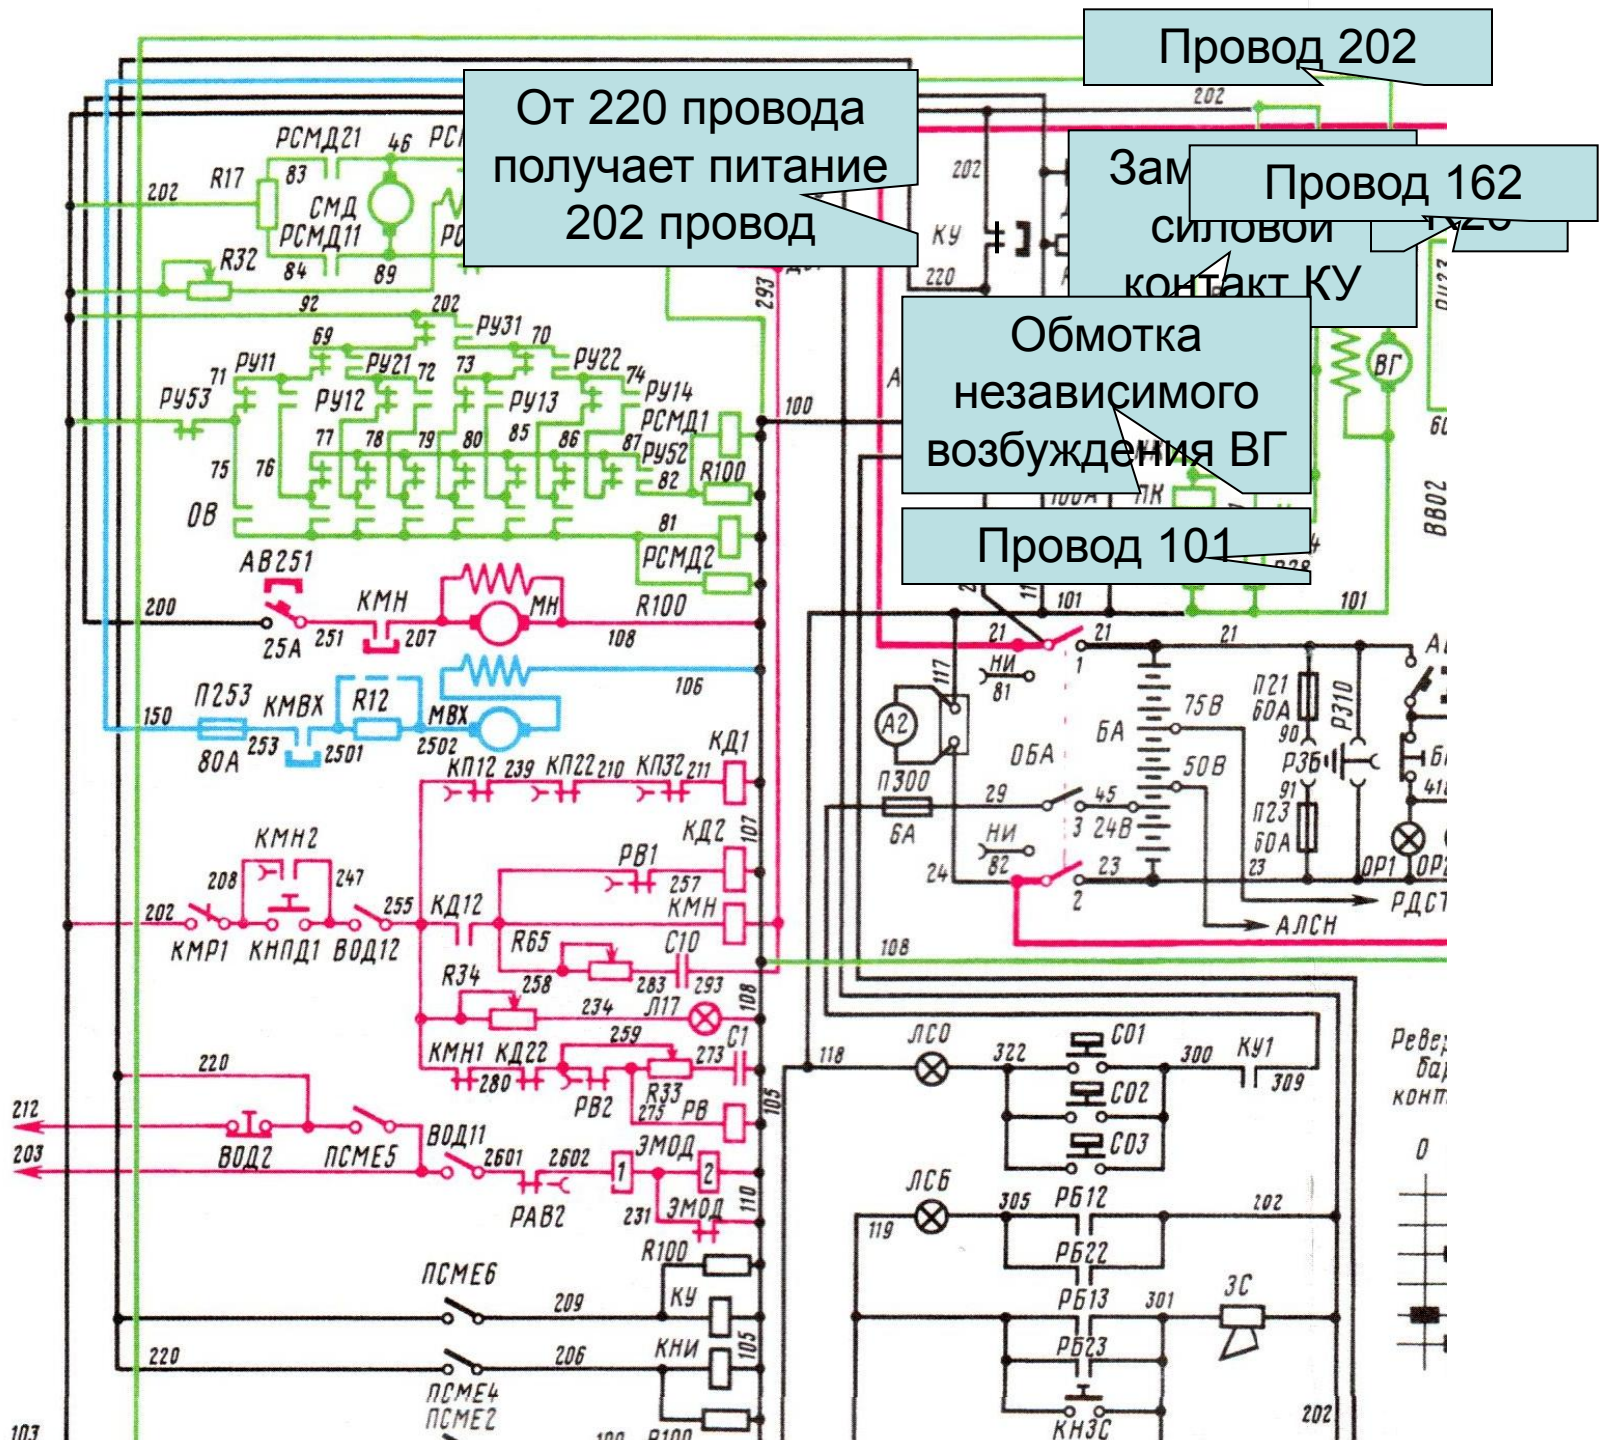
Провод 202

От 220 провода получает питание 202 провод

Зам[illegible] силовой контакт КУ

Провод 162

Обмотка независимого возбуждения ВГ

Провод 101

202
РСМД21 46 РС
R17 83
СМД
РСМД11
R32 84 89
92 202
РУ31 70
69
РУ11 РУ21 72 73 РУ22 74
71 РУ14
РУ53 РУ12 РУ13
РСМД1
77 78 79 80 85 86 87 РУ52
75 76 82 R100
ОВ 81
РСМД2
АВ251
200 КМН МН R100
25А 251 207 108
П253 КМВХ R12 106
150 МВХ
80А 253 2501 2502
КП12 239 КП22 210 КП32 211 КД1
КМН2 КД2
208 247 РВ1
202 255 КД12 257 КМН
КМР1 КНПД1 ВОД12 R65 С10
R34 258 283 293
234 Л17
259 С1
КМН1 КД22 273
280 R33
РВ2 275 РВ
220
212 ВОД11
203 ВОД2 ПСМЕ5 2601 2602 ЭМОД
РАВ2 231 ЭМОД
R100
ПСМЕ6
209 КУ
220 206 КНИ
ПСМЕ4
ПСМЕ2
103 R100
107 105 108 110 105 293 100
202
КУ
220
ВГ
ВВ02
ПК
101 101
21 21 21
НИ
117 81 1
А2 75В П21 Р310
БА 60А
ОБА 90
50В Р36
П300 29 45 91
6А 3 24В П23
НИ 60А
24 82 23 23 ОР1 ОР2
2
АЛСН РДСТ
108
ЛСО СО1
118 322 300 КУ1
309
СО2
СО3
ЛСБ
305 РБ12 202
119
РБ22
РБ13 301 ЗС
РБ23
КНЗС 202
Ревер бар конт
0